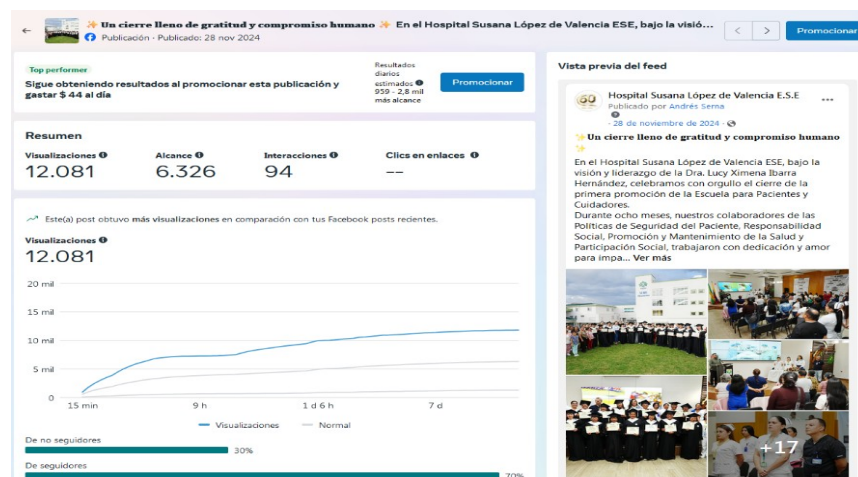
← ✨ Un cierre lleno de gratitud y compromiso humano ✨ En el Hospital Susana López de Valencia ESE, bajo la visió...
Publicación · Publicado: 28 nov 2024

< > Promocionar

Top performer
Sigue obteniendo resultados al promocionar esta publicación y gastar $ 44 al día

Resultados diarios estimados
959 - 2,8 mil más alcance

Promocionar

Resumen

| Visualizaciones | Alcance | Interacciones | Clics en enlaces |
|---|---|---|---|
| 12.081 | 6.326 | 94 | -- |

Este(a) post obtuvo más visualizaciones en comparación con tus Facebook posts recientes.

Visualizaciones
12.081

20 mil
15 mil
10 mil
5 mil
0
15 min
9 h
1 d 6 h
7 d

Visualizaciones
Normal

De no seguidores
30%

De seguidores
70%

Vista previa del feed

Hospital Susana López de Valencia E.S.E
Publicado por Andrés Serna
· 28 de noviembre de 2024 ·

✨Un cierre lleno de gratitud y compromiso humano ✨
En el Hospital Susana López de Valencia ESE, bajo la visión y liderazgo de la Dra. Lucy Ximena Ibarra Hernández, celebramos con orgullo el cierre de la primera promoción de la Escuela para Pacientes y Cuidadores.
Durante ocho meses, nuestros colaboradores de las Políticas de Seguridad del Paciente, Responsabilidad Social, Promoción y Mantenimiento de la Salud y Participación Social, trabajaron con dedicación y amor para impa... Ver más

+17